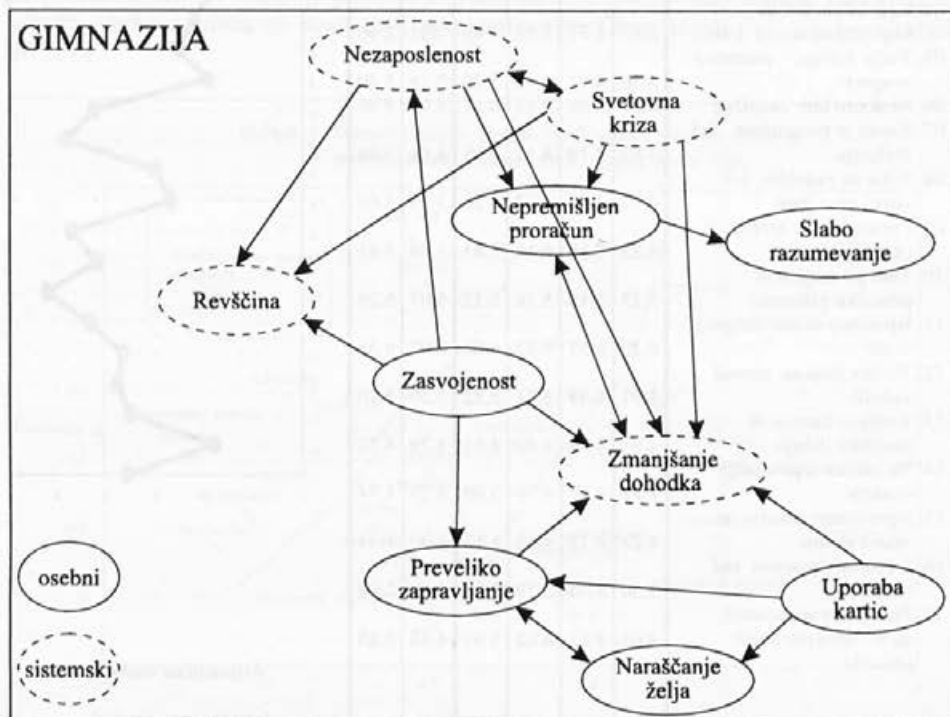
GIMNAZIJA

Nezaposlenost

Svetovna kriza

Nepremišljen proračun

Slabo razumevanje

Revščina

Zasvojenost

Zmanjšanje dohodka

Preveliko zapravljanje

Uporaba kartic

Naraščanje želja

osebni

sistemski